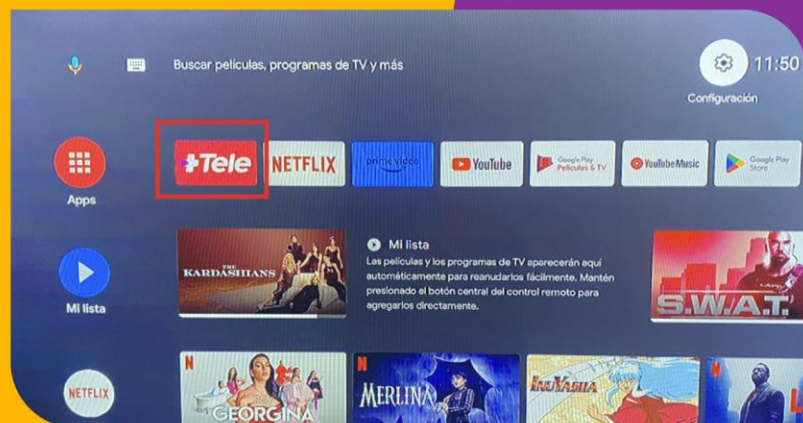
Buscar películas, programas de TV y más

11:50

Configuración

Apps

+Tele

NETFLIX

prime video

YouTube

Google Play Películas & TV

YouTube Music

Google Play Store

THE KARDASHIANS

Mi lista

Las películas y los programas de TV aparecerán aquí automáticamente para reanudarlos fácilmente. Mantén presionado el botón central del control remoto para agregarlos directamente.

S.W.A.T.

Mi lista

NETFLIX

N

GEORGINA

N

MERLINA

INUYASHA

N